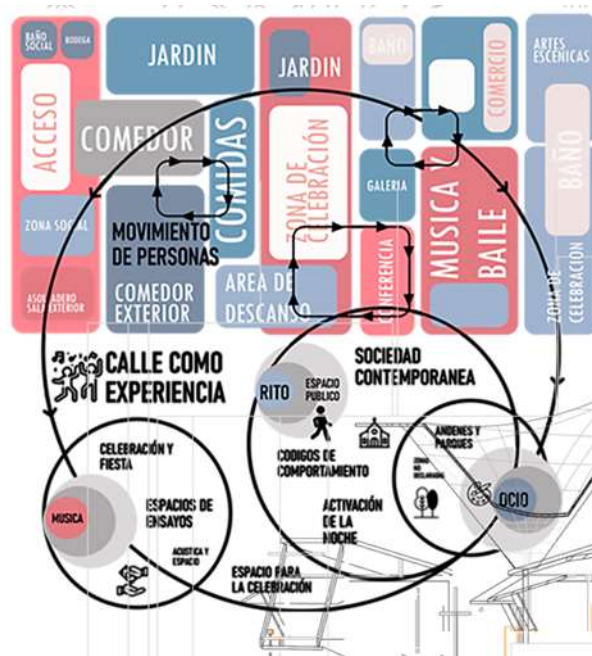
BAÑO SOCIAL

BODEGA

JARDIN

JARDIN

BAÑO

COMERCIO

ARTES ESCENICAS

ACCESO

COMEDOR

COMIDAS

ZONA DE CELEBRACIÓN

MUSICA Y BAILE

BAÑO

GALERIA

ZONA SOCIAL

MOVIMIENTO DE PERSONAS

CONFERENCIA

ASOLEADERO SALA EXTERIOR

COMEDOR EXTERIOR

AREA DE DESCANSO

ZONA DE CELEBRACIÓN

CALLE COMO EXPERIENCIA

SOCIEDAD CONTEMPORANEA

RITO

ESPACIO PUBLICO

CODIGOS DE COMPORTAMIENTO

ANDENES Y PARQUES

ZONAS DE DESCANSO

CELEBRACIÓN Y FIESTA

MUSICA

ESPACIOS DE ENSAYOS

ACUSTICA Y ESPACIO

ACTIVACIÓN DE LA NOCHE

OCIO

ESPACIO PARA LA CELEBRACIÓN